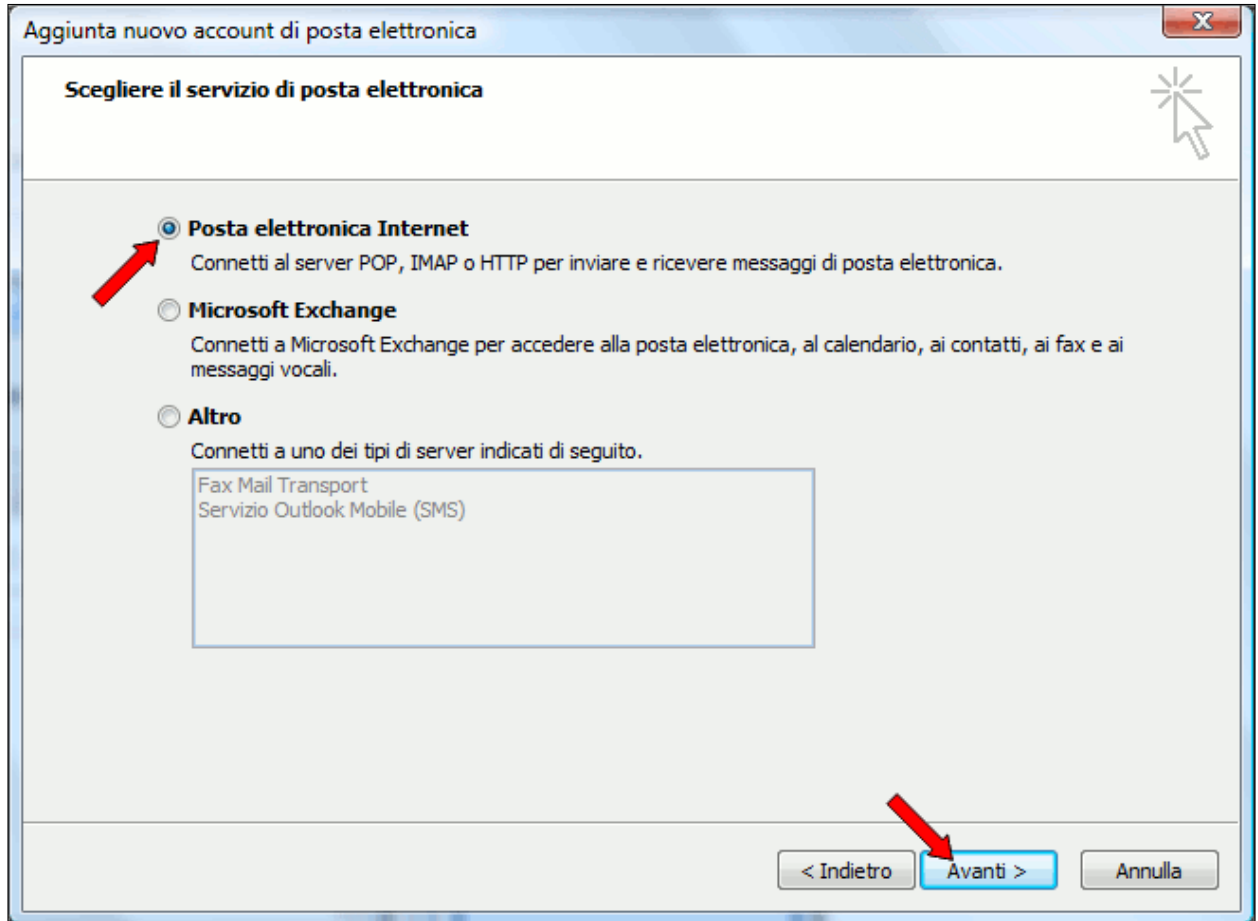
Aggiunta nuovo account di posta elettronica

Scegliere il servizio di posta elettronica

Posta elettronica Internet
Connetti al server POP, IMAP o HTTP per inviare e ricevere messaggi di posta elettronica.

Microsoft Exchange
Connetti a Microsoft Exchange per accedere alla posta elettronica, al calendario, ai contatti, ai fax e ai messaggi vocali.

Altro
Connetti a uno dei tipi di server indicati di seguito.
Fax Mail Transport
Servizio Outlook Mobile (SMS)

< Indietro
Avanti >
Annulla